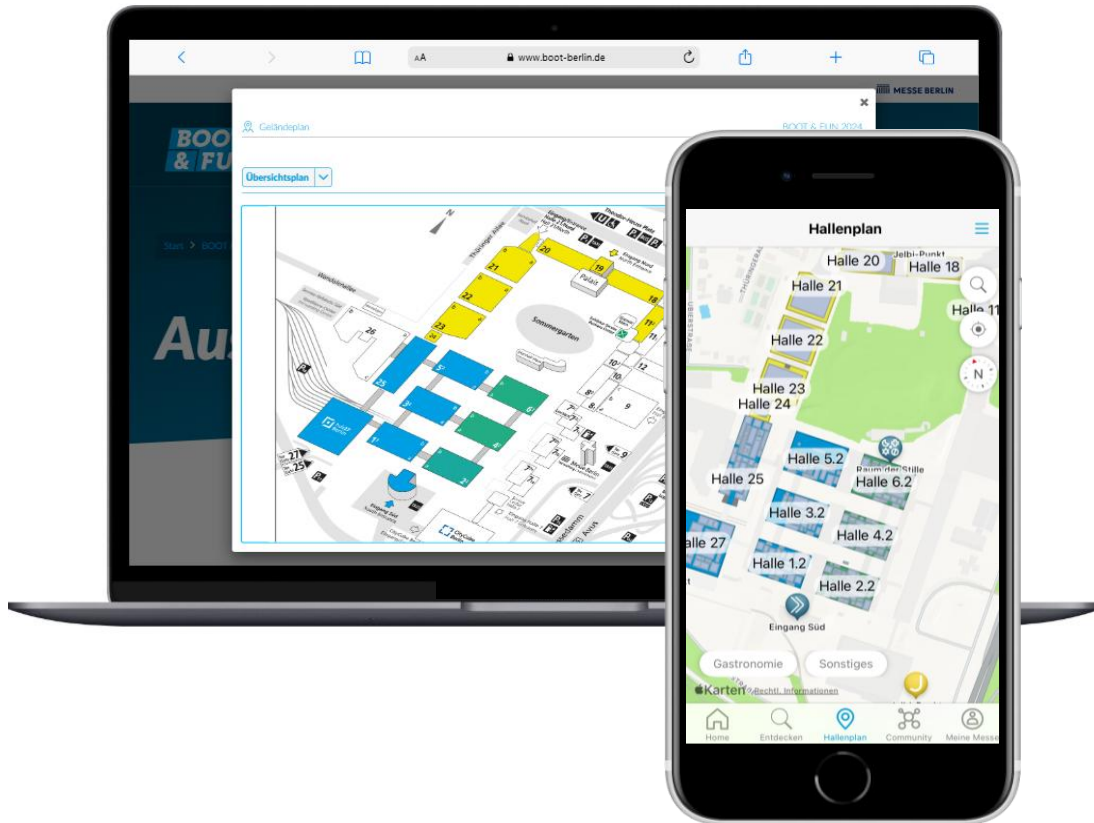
AA www.boot-berlin.de

MESSE BERLIN

BOOT & FU

Start > BOOT

Aus

Geländeplan

BOOT & FUN 2024

Übersichtsplan

Sommergarten

Palais

20
21
22
23
26
25
19
18
17
10
12
9
8
7
5
6
4
3
2
1
27

Hallenplan

Halle 20
Halle 18
Halle 21
Halle 11
Halle 22
Halle 23
Halle 24
Halle 5.2
Raum der Stille
Halle 6.2
Halle 25
Halle 3.2
Halle 4.2
Halle 27
Halle 1.2
Halle 2.2
Eingang Süd
Jelbi-Punkt

Gastronomie
Sonstiges

Karten Rechtl. Informationen

Home
Entdecken
Hallenplan
Community
Meine Messe